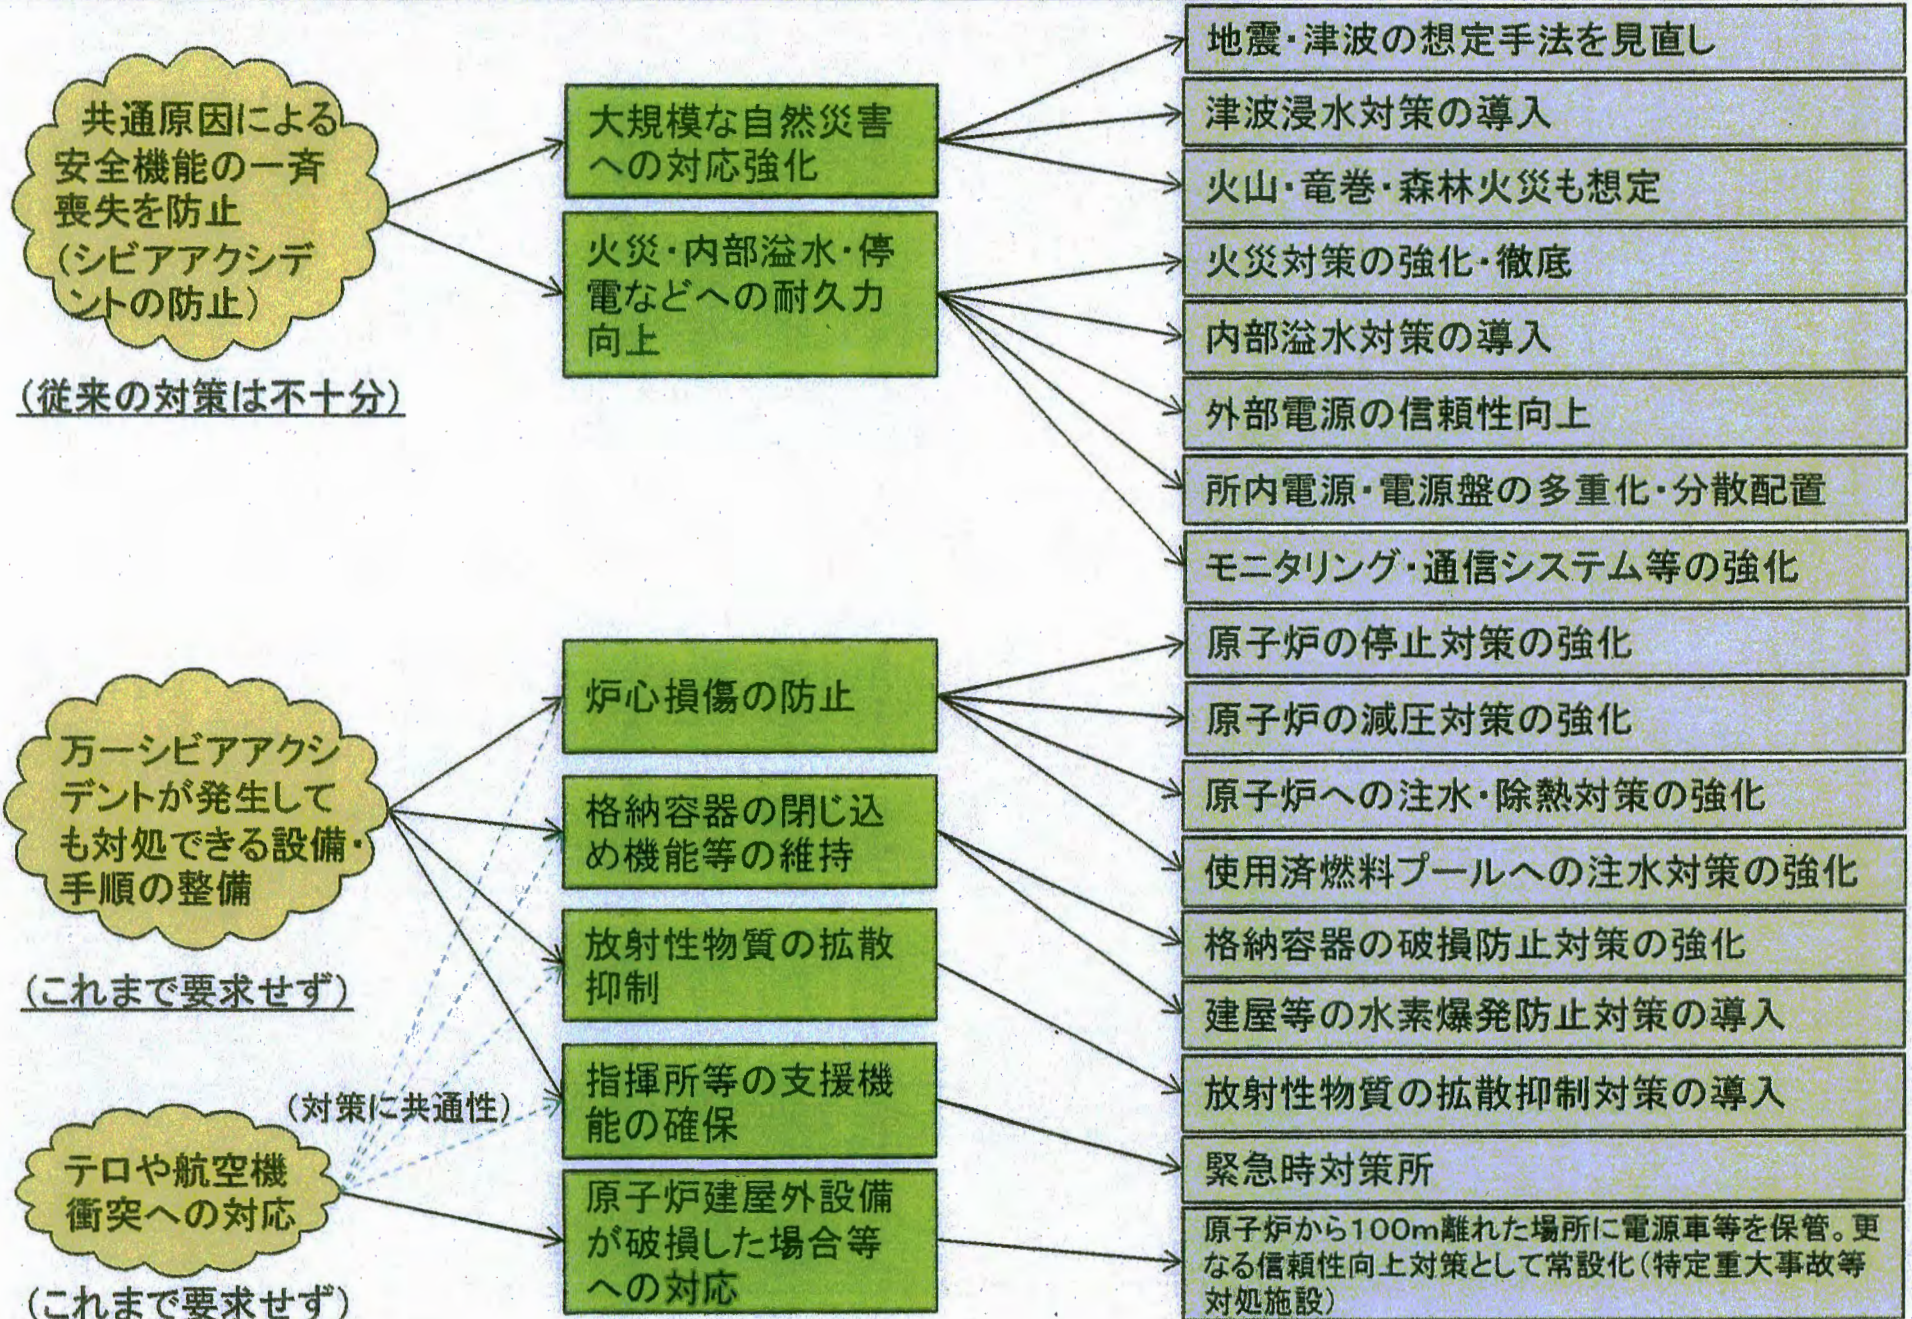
共通原因による安全機能の一斉喪失を防止（シビアアクシデントの防止）

（従来の対策は不十分）

大規模な自然災害への対応強化

火災・内部溢水・停電などへの耐久力向上

地震・津波の想定手法を見直し

津波浸水対策の導入

火山・竜巻・森林火災も想定

火災対策の強化・徹底

内部溢水対策の導入

外部電源の信頼性向上

所内電源・電源盤の多重化・分散配置

モニタリング・通信システム等の強化

万一シビアアクシデントが発生しても対処できる設備・手順の整備

（これまで要求せず）

テロや航空機衝突への対応

（これまで要求せず）

（対策に共通性）

炉心損傷の防止

格納容器の閉じ込め機能等の維持

放射性物質の拡散抑制

指揮所等の支援機能の確保

原子炉建屋外設備が破損した場合等への対応

原子炉の停止対策の強化

原子炉の減圧対策の強化

原子炉への注水・除熱対策の強化

使用済燃料プールへの注水対策の強化

格納容器の破損防止対策の強化

建屋等の水素爆発防止対策の導入

放射性物質の拡散抑制対策の導入

緊急時対策所

原子炉から100m離れた場所に電源車等を保管。更なる信頼性向上対策として常設化（特定重大事故等対処施設）